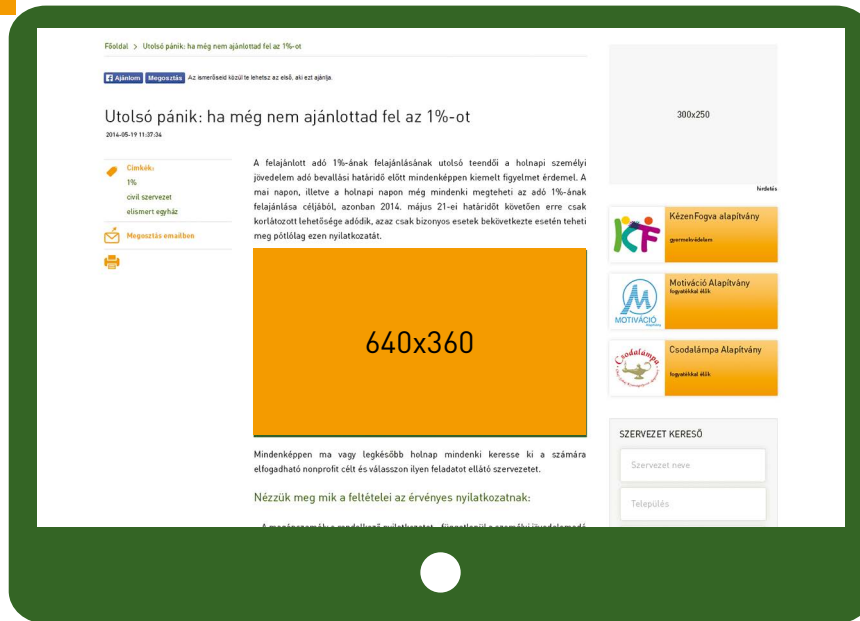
Főoldal > Utolsó pánik: ha még nem ajánlottad fel az 1%-ot

Ajánlom Megosztás Az ismerőseid közül te lehetsz az első, aki ezt ajánlja.

Utolsó pánik: ha még nem ajánlottad fel az 1%-ot

2014-05-19 11:37:34

Címkék:
1%
civil szervezet
elismert egyház

Megosztás emailben

A felajánlott adó 1%-ának felajánlásának utolsó teendői a holnapi személyi jövedelem adó bevallási határidő előtt mindenképpen kiemelt figyelmet érdemel. A mai napon, illetve a holnapi napon még mindenki megteheti az adó 1%-ának felajánlása céljából, azonban 2014. május 21-ei határidőt követően erre csak korlátozott lehetősége adódik, azaz csak bizonyos esetek bekövetkezte esetén teheti meg pótlólag ezen nyilatkozatát.

640x360

Mindenképpen ma vagy legkésőbb holnap mindenki keresse ki a számára elfogadható nonprofit célt és válasszon ilyen feladatot ellátó szervezetet.

Nézzük meg mik a feltételei az érvényes nyilatkozatnak:

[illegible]

300x250

hirdetés

Kézen Fogva alapítvány
gyermekvédelem

Motiváció Alapítvány
fogyatékkal élők

Csodalámpa Alapítvány
fogyatékkal élők

SZERVEZET KERESŐ

Szervezet neve

Település